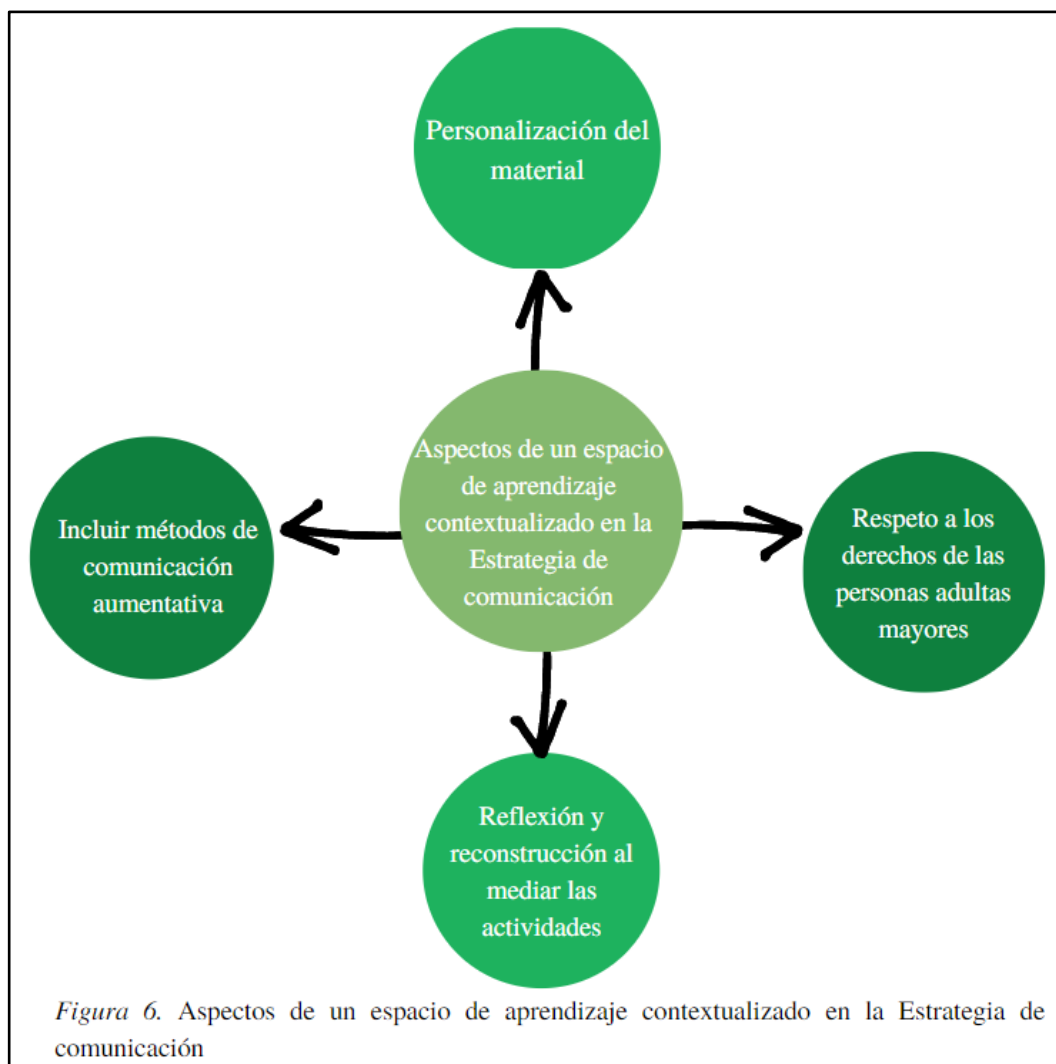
Personalización del material

Aspectos de un espacio de aprendizaje contextualizado en la Estrategia de comunicación

Incluir métodos de comunicación aumentativa

Respeto a los derechos de las personas adultas mayores

Reflexión y reconstrucción al mediar las actividades

*Figura 6.* Aspectos de un espacio de aprendizaje contextualizado en la Estrategia de comunicación